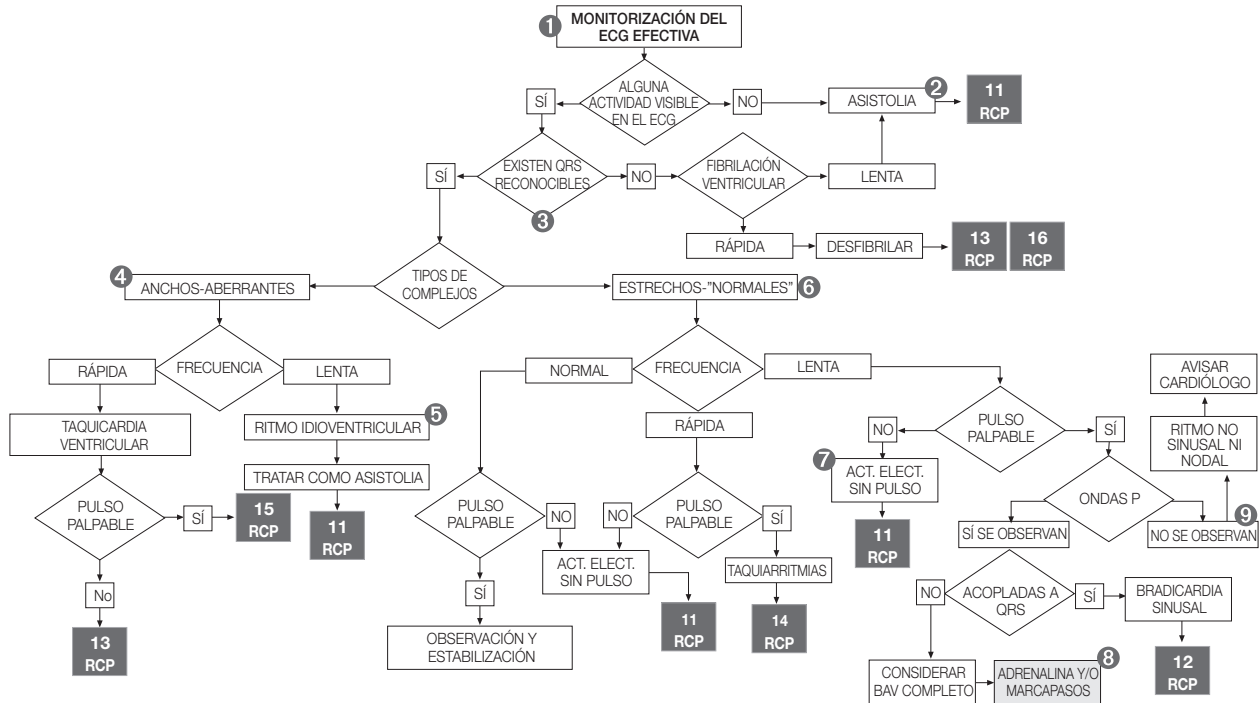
1 MONITORIZACIÓN DEL ECG EFECTIVA

ALGUNA ACTIVIDAD VISIBLE EN EL ECG

SÍ

NO

ASISTOLIA 2

11 RCP

EXISTEN QRS RECONOCIBLES

SÍ

NO

3

FIBRILACIÓN VENTRICULAR

LENTA

RÁPIDA

DESFIBRILAR

13 RCP

16 RCP

TIPOS DE COMPLEJOS

4 ANCHOS-ABERRANTES

ESTRECHOS-"NORMALES" 6

FRECUENCIA

RÁPIDA

LENTA

TAQUICARDIA VENTRICULAR

RITMO IDIOVENTRICULAR 5

TRATAR COMO ASISTOLIA

11 RCP

PULSO PALPABLE

SÍ

15 RCP

No

13 RCP

FRECUENCIA

NORMAL

LENTA

RÁPIDA

PULSO PALPABLE

NO

SÍ

OBSERVACIÓN Y ESTABILIZACIÓN

ACT. ELECT. SIN PULSO

11 RCP

PULSO PALPABLE

NO

SÍ

TAQUIARRITMIAS

14 RCP

PULSO PALPABLE

NO

SÍ

7 ACT. ELECT. SIN PULSO

11 RCP

ONDAS P

SÍ SE OBSERVAN

NO SE OBSERVAN 9

RITMO NO SINUSAL NI NODAL

AVISAR CARDIÓLOGO

ACOPLADAS A QRS

NO

SÍ

BRADICARDIA SINUSAL

12 RCP

CONSIDERAR BAV COMPLETO

ADRENALINA Y/O MARCAPASOS 8